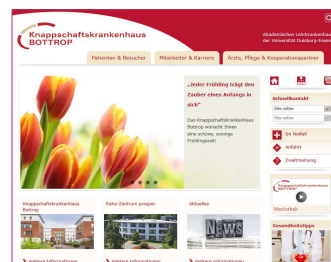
Knappschaftskrankenhaus BOTTROP

Akademisches Lehrkrankenhaus der Universität Duisburg-Essen

Patienten & Besucher

Mitarbeiter & Karriere

Ärzte, Pflege & Kooperationspartner

„Jeder Frühling trägt den Zauber eines Anfangs in sich"

Das Knappschaftskrankenhaus Bottrop wünscht Ihnen eine schöne, sonnige Frühlingszeit!

Schnellkontakt

Bitte wählen

Bitte wählen

Im Notfall

Anfahrt

Zuweisung

Knappschaftskrankenhaus Bottrop

Reha-Zentrum prosper

Aktuelles

News

Mediathek

Gesundheitstipps

Weitere Informationen

Weitere Informationen